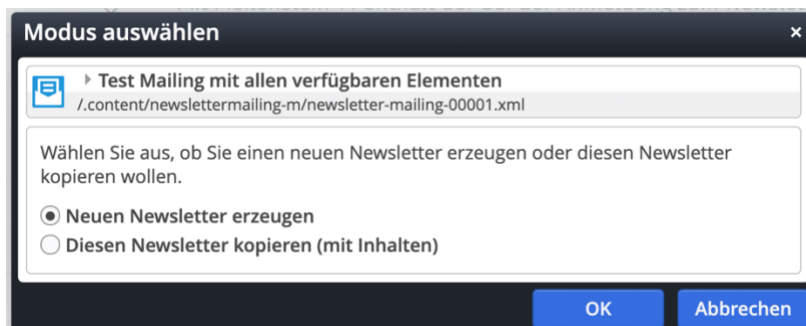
Modus auswählen ×

Test Mailing mit allen verfügbaren Elementen
/.content/newslettermailing-m/newsletter-mailing-00001.xml

Wählen Sie aus, ob Sie einen neuen Newsletter erzeugen oder diesen Newsletter kopieren wollen.

Neuen Newsletter erzeugen
Diesen Newsletter kopieren (mit Inhalten)

OK Abbrechen